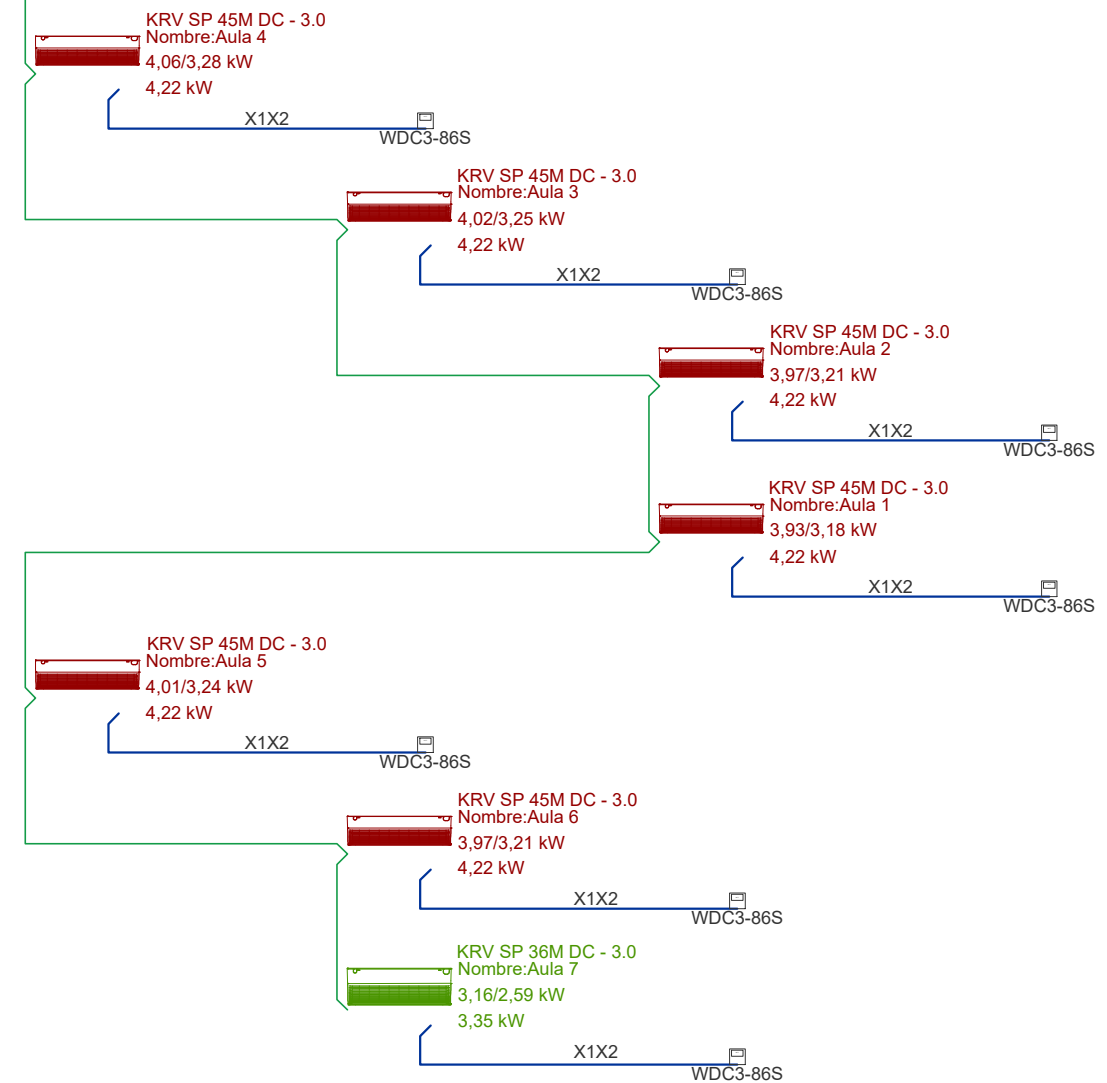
KRV SP 45M DC - 3.0
Nombre:Aula 4
4,06/3,28 kW
4,22 kW

X1X2
WDC3-86S

KRV SP 45M DC - 3.0
Nombre:Aula 3
4,02/3,25 kW
4,22 kW

X1X2
WDC3-86S

KRV SP 45M DC - 3.0
Nombre:Aula 2
3,97/3,21 kW
4,22 kW

X1X2
WDC3-86S

KRV SP 45M DC - 3.0
Nombre:Aula 1
3,93/3,18 kW
4,22 kW

X1X2
WDC3-86S

KRV SP 45M DC - 3.0
Nombre:Aula 5
4,01/3,24 kW
4,22 kW

X1X2
WDC3-86S

KRV SP 45M DC - 3.0
Nombre:Aula 6
3,97/3,21 kW
4,22 kW

X1X2
WDC3-86S

KRV SP 36M DC - 3.0
Nombre:Aula 7
3,16/2,59 kW
3,35 kW

X1X2
WDC3-86S